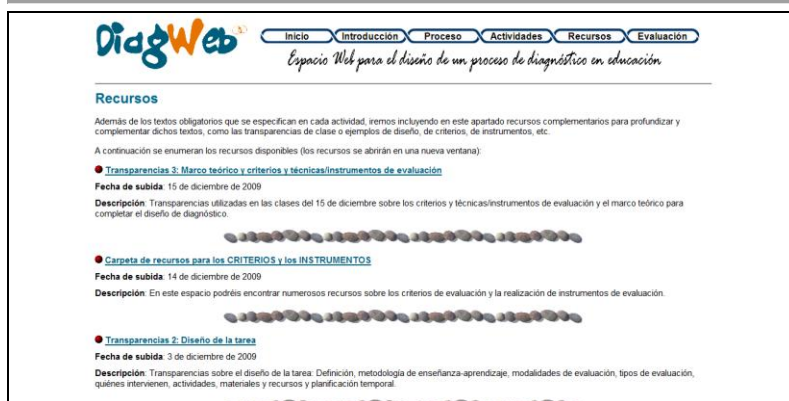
DiagWeb

Inicio | Introducción | Proceso | Actividades | Recursos | Evaluación

Espacio Web para el diseño de un proceso de diagnóstico en educación

Recursos

Además de los textos obligatorios que se especifican en cada actividad, iremos incluyendo en este apartado recursos complementarios para profundizar y complementar dichos textos, como las transparencias de clase o ejemplos de diseño, de criterios, de instrumentos, etc.

A continuación se enumeran los recursos disponibles (los recursos se abrirán en una nueva ventana):

Transparencias 3: Marco teórico y criterios y técnicas/instrumentos de evaluación

Fecha de subida: 15 de diciembre de 2009

Descripción: Transparencias utilizadas en las clases del 15 de diciembre sobre los criterios y técnicas/instrumentos de evaluación y el marco teórico para completar el diseño de diagnóstico.

Carpeta de recursos para los CRITERIOS y los INSTRUMENTOS

Fecha de subida: 14 de diciembre de 2009

Descripción: En este espacio podréis encontrar numerosos recursos sobre los criterios de evaluación y la realización de instrumentos de evaluación.

Transparencias 2: Diseño de la tarea

Fecha de subida: 3 de diciembre de 2009

Descripción: Transparencias sobre el diseño de la tarea: Definición, metodología de enseñanza-aprendizaje, modalidades de evaluación, tipos de evaluación, quiénes intervienen, actividades, materiales y recursos y planificación temporal.